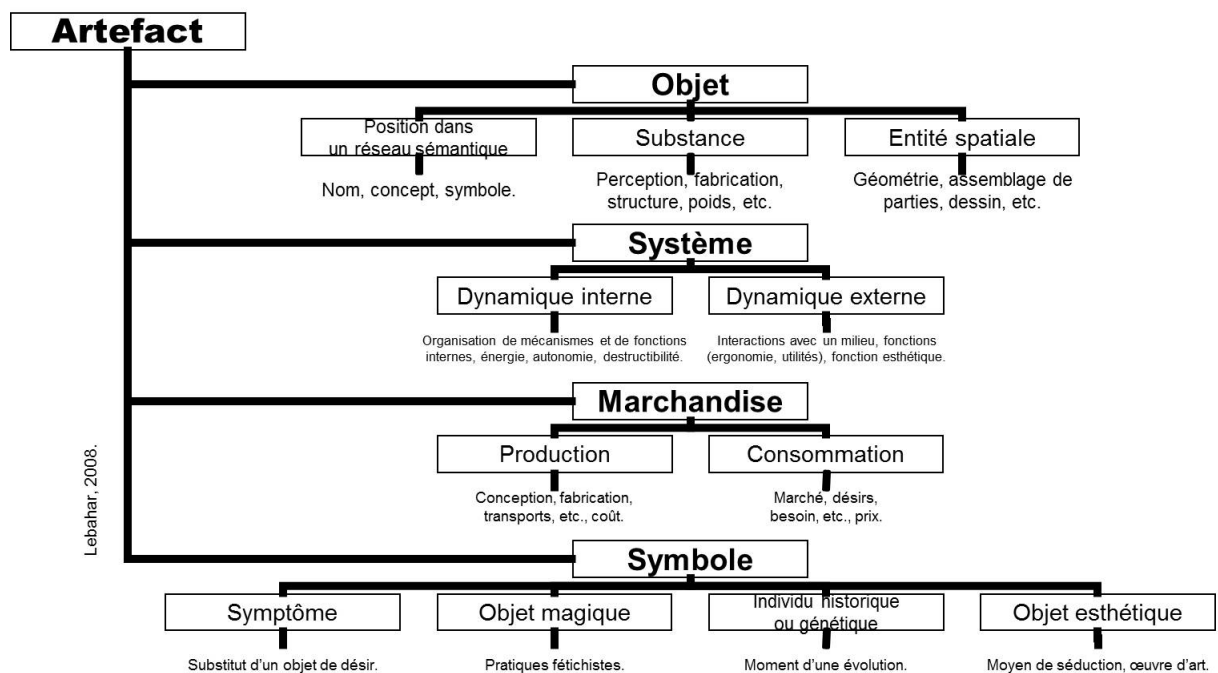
Artefact

Objet

Position dans un réseau sémantique

Nom, concept, symbole.

Substance

Perception, fabrication, structure, poids, etc.

Entité spatiale

Géométrie, assemblage de parties, dessin, etc.

Système

Dynamique interne

Organisation de mécanismes et de fonctions internes, énergie, autonomie, destructibilité.

Dynamique externe

Interactions avec un milieu, fonctions (ergonomie, utilités), fonction esthétique.

Marchandise

Production

Conception, fabrication, transports, etc., coût.

Consommation

Marché, désirs, besoin, etc., prix.

Lebahar, 2008.

Symbole

Symptôme

Substitut d'un objet de désir.

Objet magique

Pratiques fétichistes.

Individu historique ou génétique

Moment d'une évolution.

Objet esthétique

Moyen de séduction, œuvre d'art.